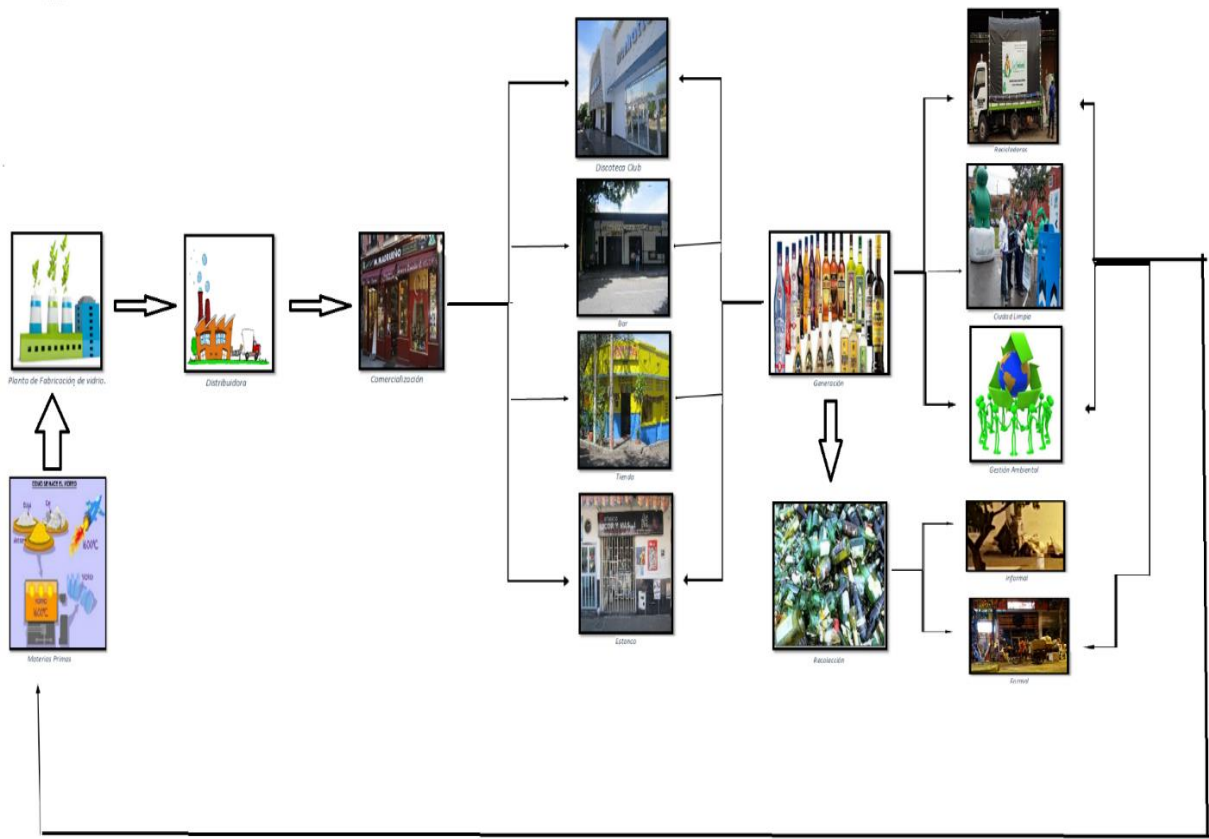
Planta de Fabricación de vidrio.

Distribuidora

Comercialización

Discoteca Club

Bar

Tienda

Estanco

Generación

Recolección

Recicladores

Ciudad Limpia

Gestión Ambiental

Informal

Formal

COMO SE HACE EL VIDRIO

1600°C

Materias Primas